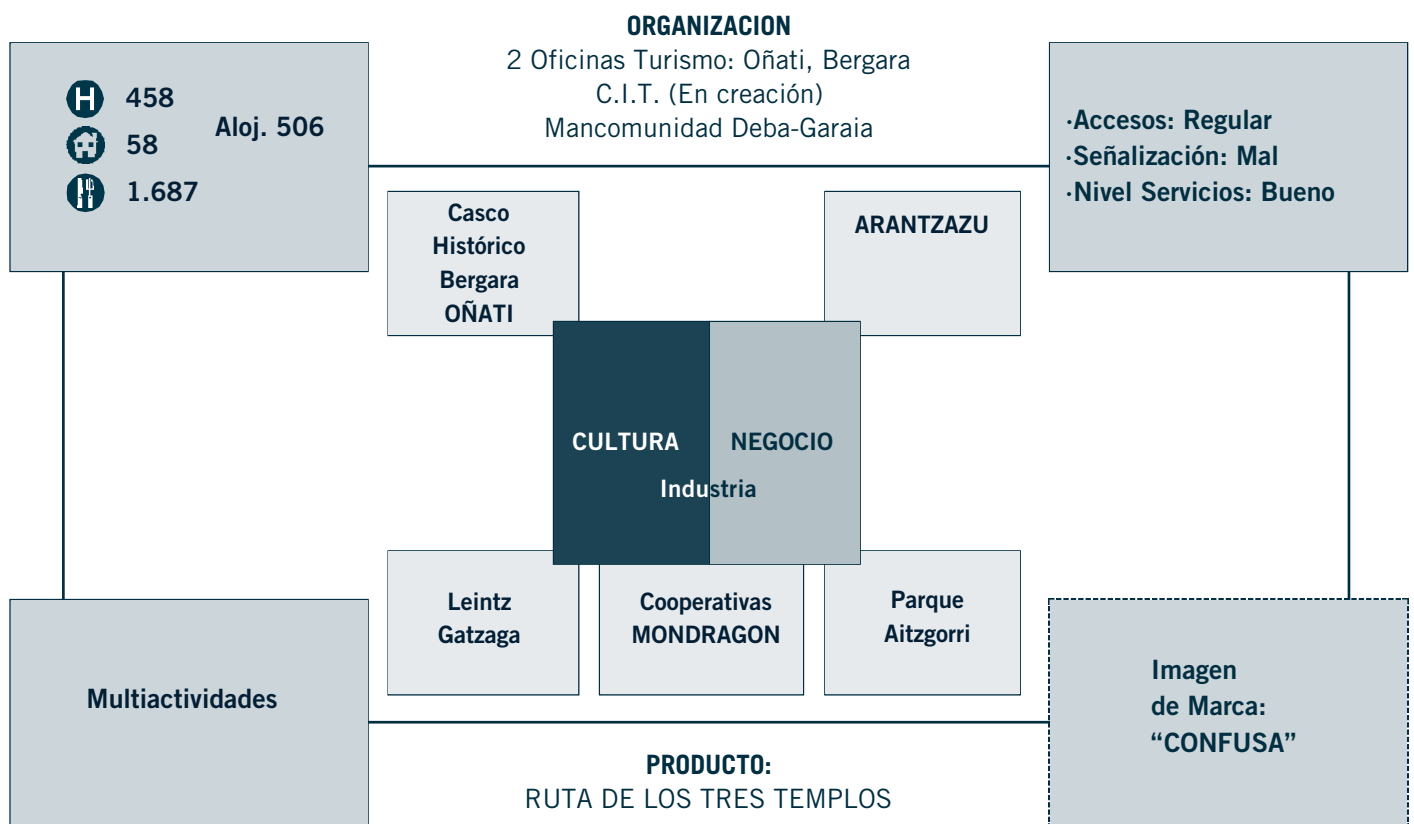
ORGANIZACION
2 Oficinas Turismo: Oñati, Bergara
C.I.T. (En creación)
Mancomunidad Deba-Garaia

458
58
1.687
Aloj. 506

·Accesos: Regular
·Señalización: Mal
·Nivel Servicios: Bueno

Casco Histórico Bergara OÑATI

ARANTZAZU

CULTURA

NEGOCIO

Industria

Leintz Gatzaga

Cooperativas MONDRAGON

Parque Aitzgorri

Multiactividades

Imagen de Marca: "CONFUSA"

PRODUCTO:
RUTA DE LOS TRES TEMPLOS